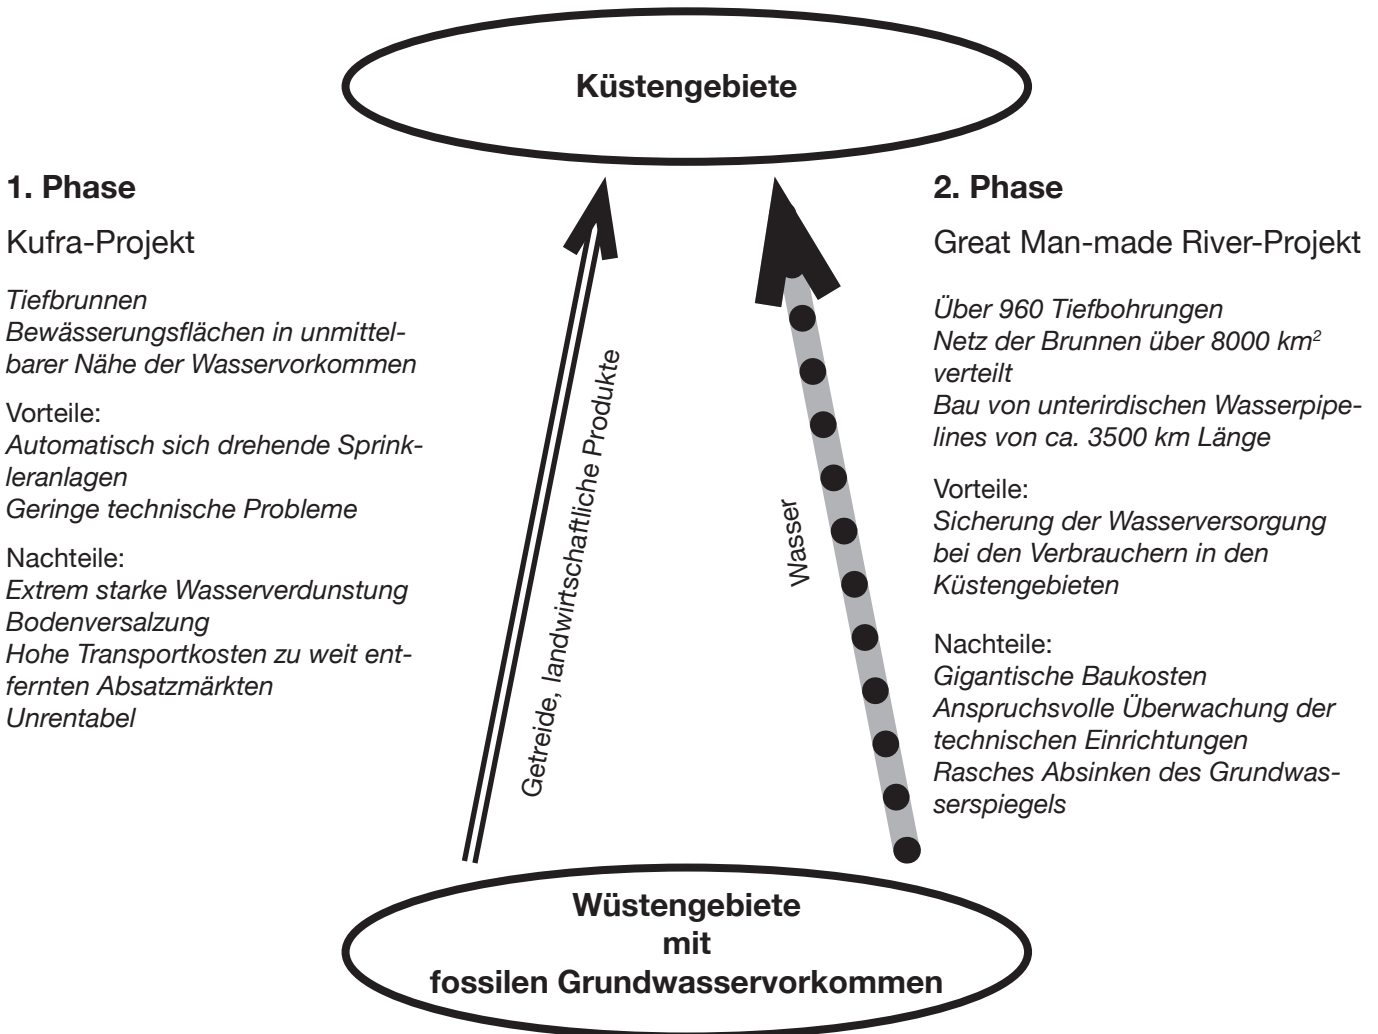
Küstengebiete

1. Phase

Kufra-Projekt

Tiefbrunnen
Bewässerungsflächen in unmittelbarer Nähe der Wasservorkommen

Vorteile:
Automatisch sich drehende Sprinkleranlagen
Geringe technische Probleme

Nachteile:
Extrem starke Wasserverdunstung
Bodenversalzung
Hohe Transportkosten zu weit entfernten Absatzmärkten
Unrentabel

Getreide, landwirtschaftliche Produkte

Wasser

2. Phase

Great Man-made River-Projekt

Über 960 Tiefbohrungen
Netz der Brunnen über 8000 km$^2$ verteilt
Bau von unterirdischen Wasserpipelines von ca. 3500 km Länge

Vorteile:
Sicherung der Wasserversorgung bei den Verbrauchern in den Küstengebieten

Nachteile:
Gigantische Baukosten
Anspruchsvolle Überwachung der technischen Einrichtungen
Rasches Absinken des Grundwasserspiegels

Wüstengebiete
mit
fossilen Grundwasservorkommen